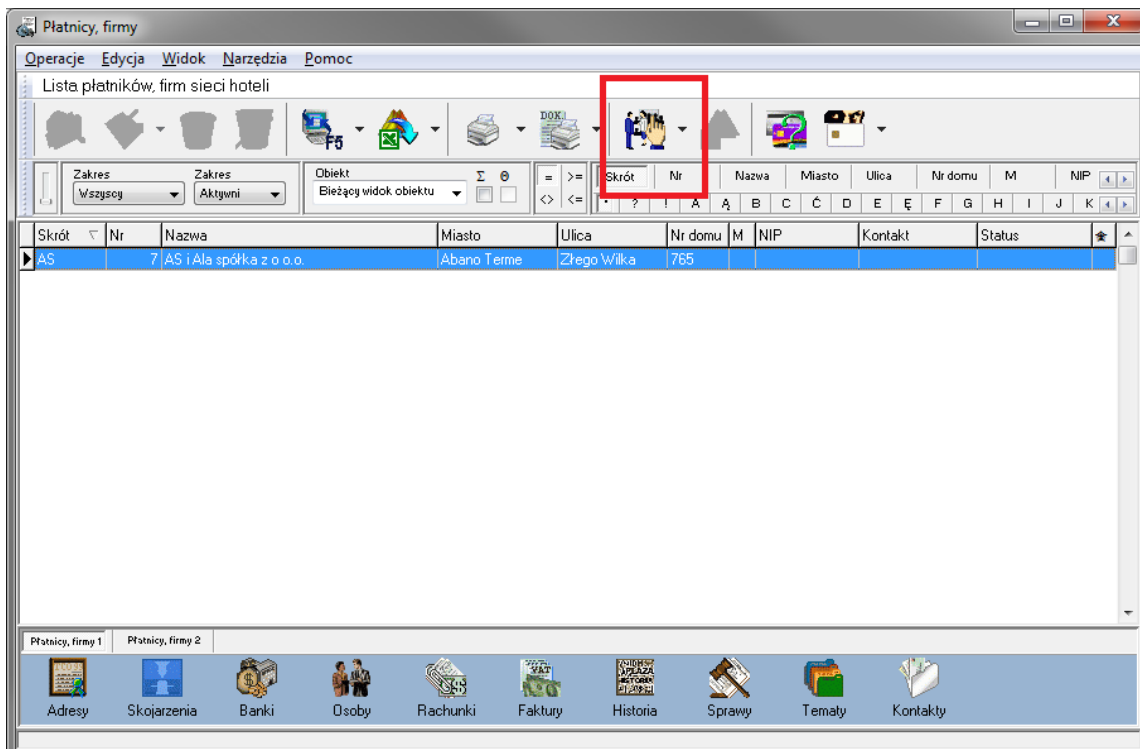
Płatnicy, firmy

Operacje Edycja Widok Narzędzia Pomoc

Lista płatników, firm sieci hoteli

F5

DOK

Zakres Wszyscy
Zakres Aktywni
Obiekt Bieżący widok obiektu
Σ Θ
= >= <> <=

Skrót Nr Nazwa Miasto Ulica Nr domu M NIP

* ? ! A Ą B C Ć D E Ę F G H I J K

| Skrót | Nr | Nazwa | Miasto | Ulica | Nr domu | M | NIP | Kontakt | Status |
|---|---|---|---|---|---|---|---|---|---|
| AS | 7 | AS i Ala spółka z o o.o. | Abano Terme | Złego Wilka | 765 | | | | |

Płatnicy, firmy 1 Płatnicy, firmy 2

Adresy Skojarzenia Banki Osoby Rachunki Faktury Historia Sprawy Tematy Kontakty